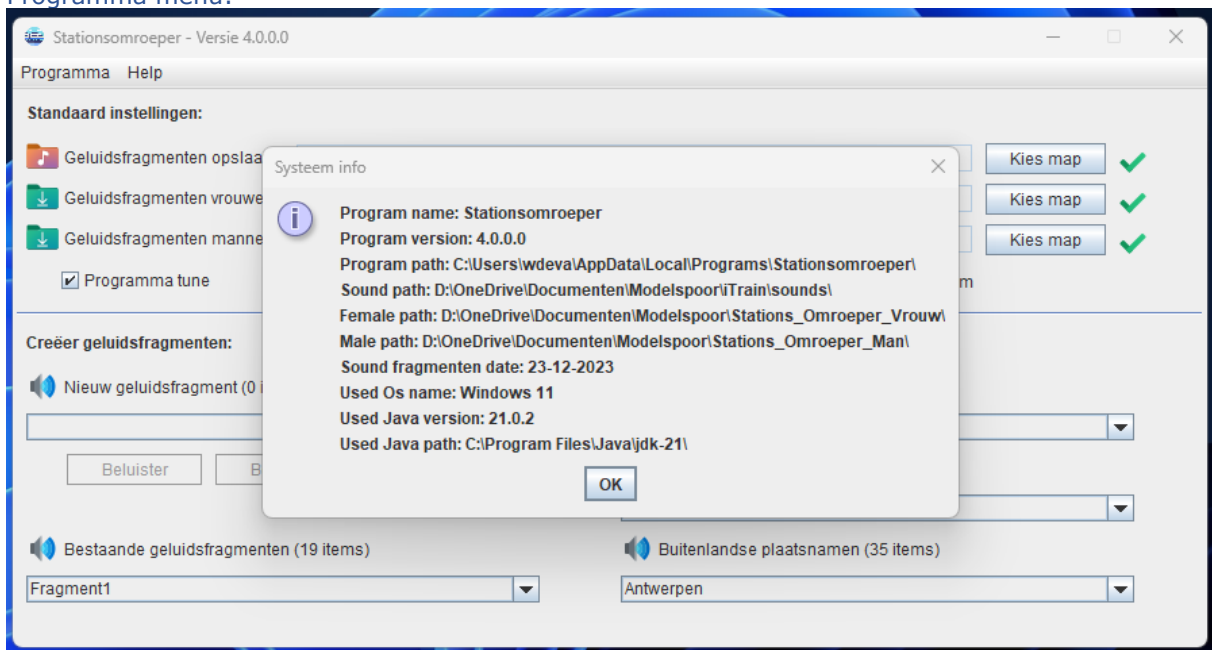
Programma menu:

Stationsomroeper - Versie 4.0.0.0

Programma Help

Standaard instellingen:

Geluidsfragmenten opslaa

Geluidsfragmenten vrouwe

Geluidsfragmenten manne

Programma tune

Kies map

Kies map

Kies map

m

Creëer geluidsfragmenten:

Nieuw geluidsfragment (0 i

Beluister

B

Systeem info

Program name: Stationsomroeper
Program version: 4.0.0.0
Program path: C:\Users\wdeva\AppData\Local\Programs\Stationsomroeper\
Sound path: D:\OneDrive\Documenten\Modelspoor\iTrain\sounds\
Female path: D:\OneDrive\Documenten\Modelspoor\Stations_Omroeper_Vrouw\
Male path: D:\OneDrive\Documenten\Modelspoor\Stations_Omroeper_Man\
Sound fragmenten date: 23-12-2023
Used Os name: Windows 11
Used Java version: 21.0.2
Used Java path: C:\Program Files\Java\jdk-21\

OK

Bestaande geluidsfragmenten (19 items)

Fragment1

Buitenlandse plaatsnamen (35 items)

Antwerpen